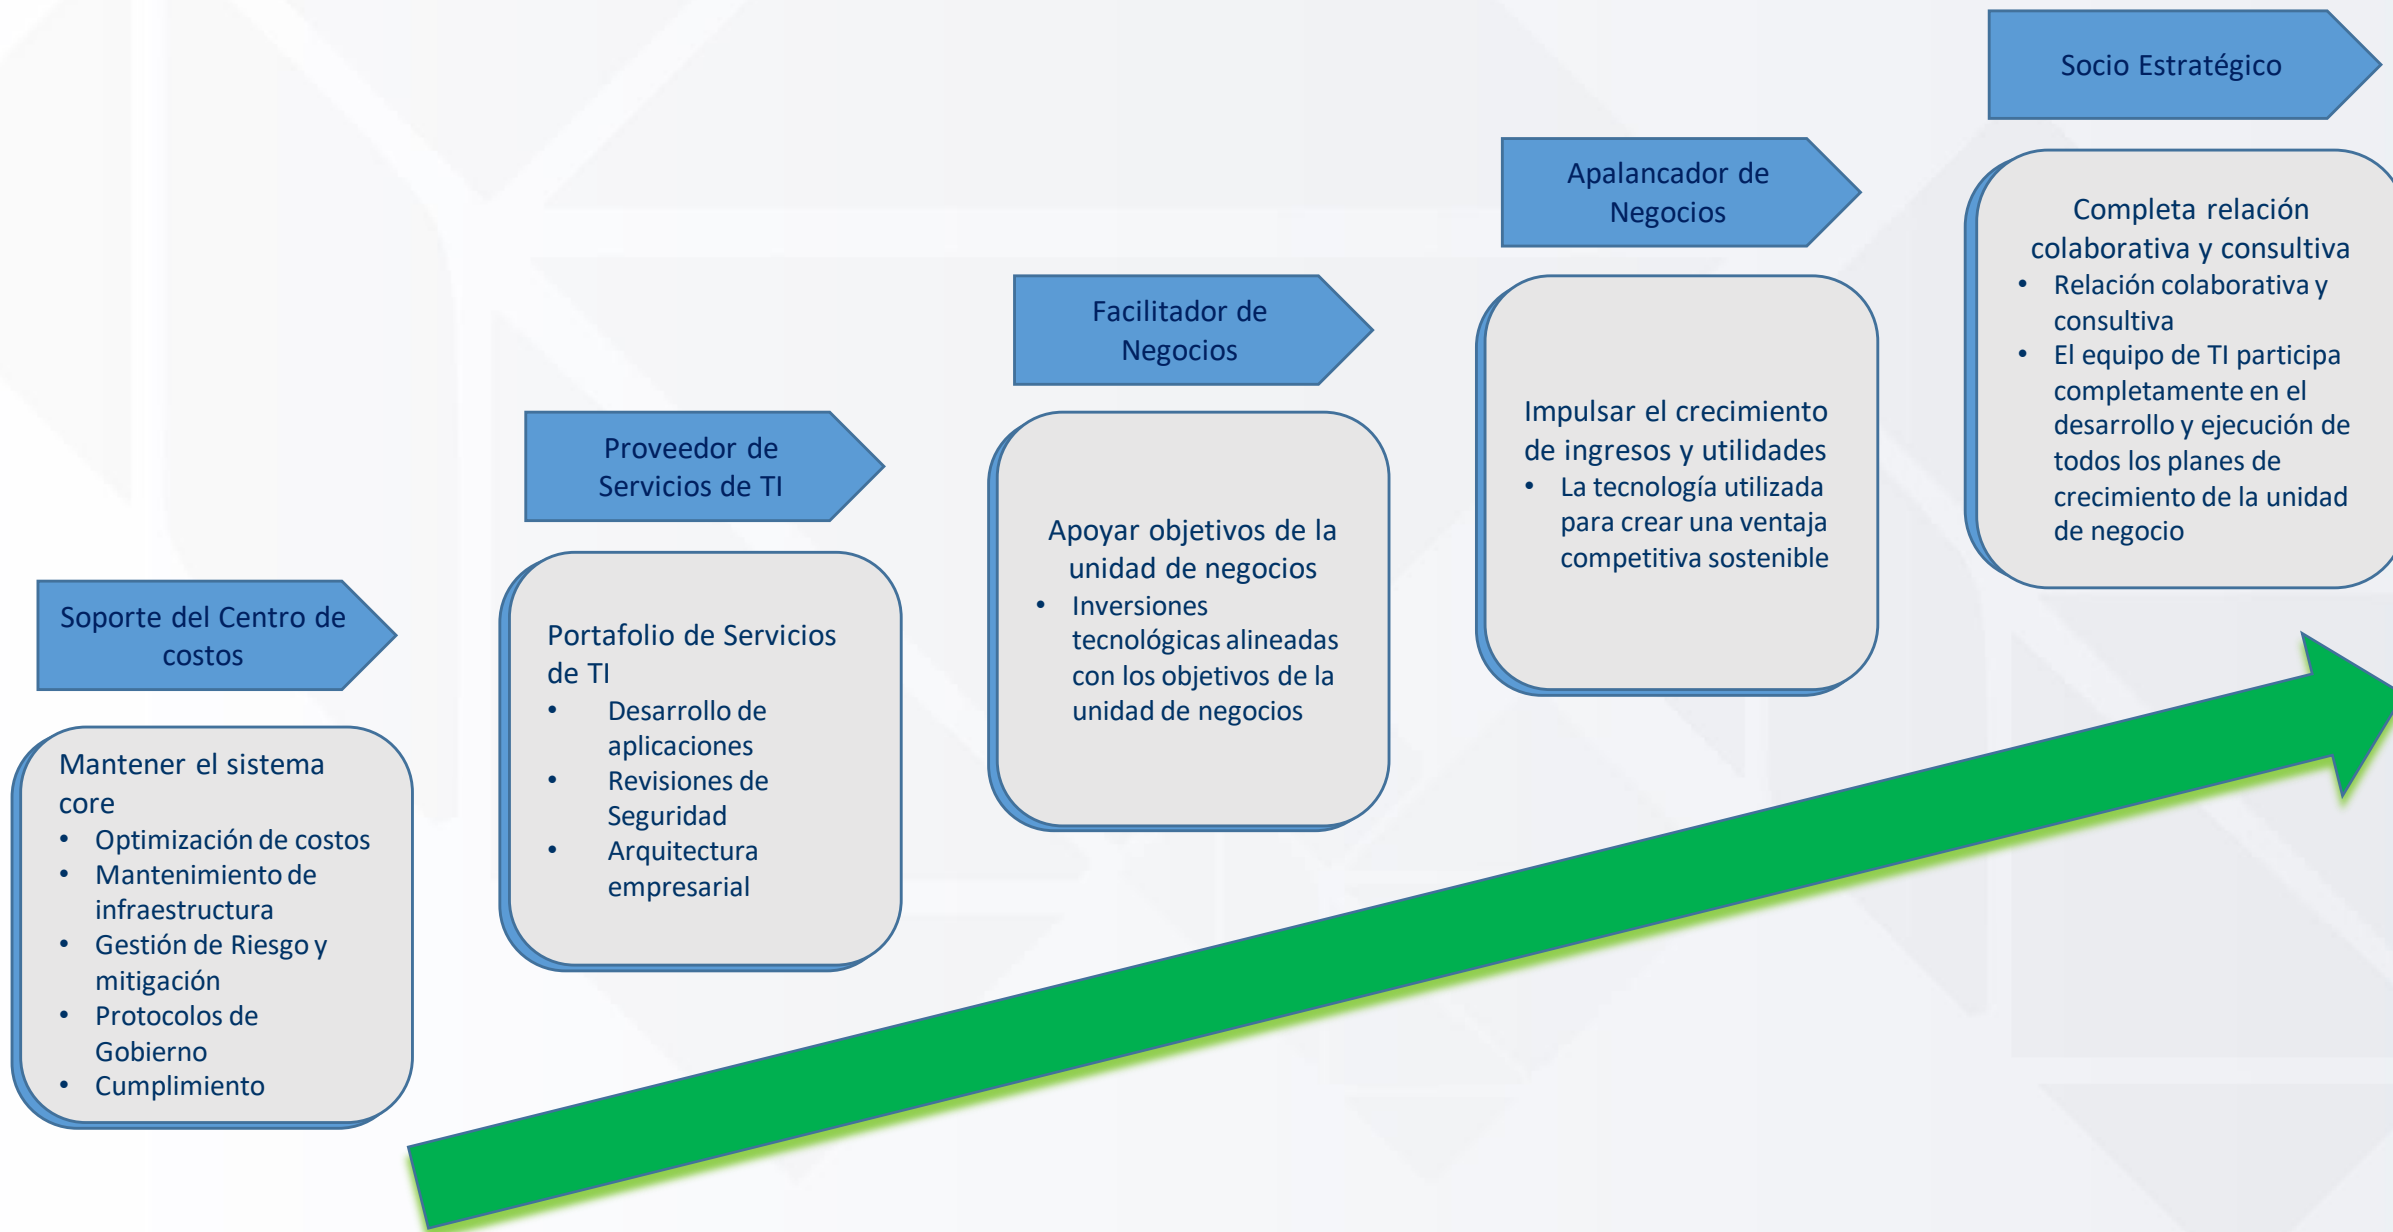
Soporte del Centro de costos

Mantener el sistema core
- Optimización de costos
- Mantenimiento de infraestructura
- Gestión de Riesgo y mitigación
- Protocolos de Gobierno
- Cumplimiento

Proveedor de Servicios de TI

Portafolio de Servicios de TI
- Desarrollo de aplicaciones
- Revisiones de Seguridad
- Arquitectura empresarial

Facilitador de Negocios

Apoyar objetivos de la unidad de negocios
- Inversiones tecnológicas alineadas con los objetivos de la unidad de negocios

Apalancador de Negocios

Impulsar el crecimiento de ingresos y utilidades
- La tecnología utilizada para crear una ventaja competitiva sostenible

Socio Estratégico

Completa relación colaborativa y consultiva
- Relación colaborativa y consultiva
- El equipo de TI participa completamente en el desarrollo y ejecución de todos los planes de crecimiento de la unidad de negocio